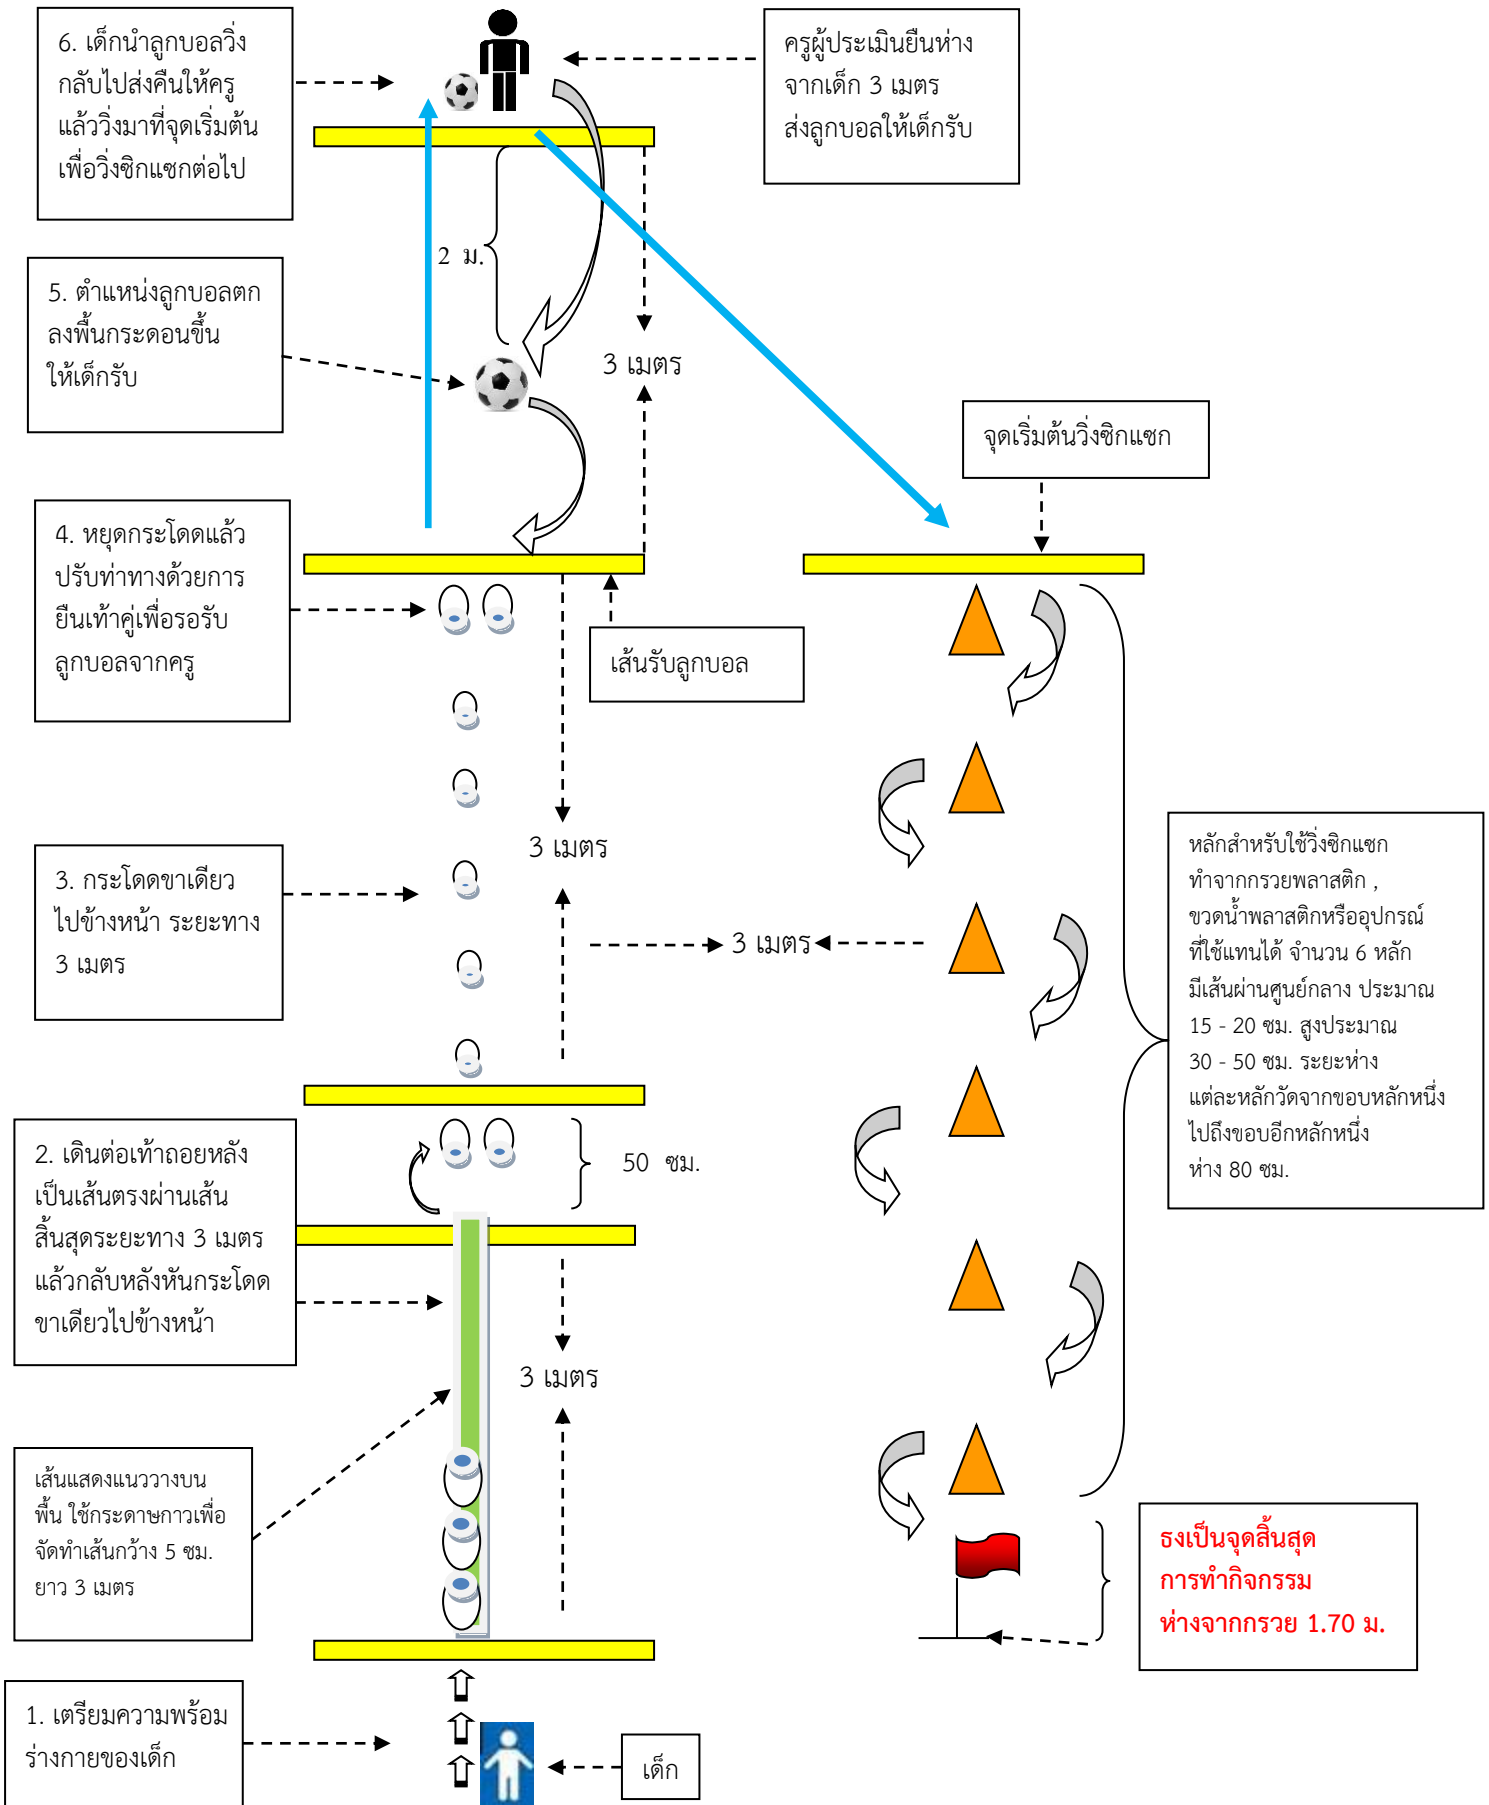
6. เด็กนำลูกบอลวิ่งกลับไปส่งคืนให้ครู แล้ววิ่งมาที่จุดเริ่มต้นเพื่อวิ่งซิกแซกต่อไป

ครูผู้ประเมินยืนห่างจากเด็ก 3 เมตร ส่งลูกบอลให้เด็กรับ

2 ม.

5. ตำแหน่งลูกบอลตกลงพื้นกระดอนขึ้นให้เด็กรับ

3 เมตร

จุดเริ่มต้นวิ่งซิกแซก

4. หยุดกระโดดแล้วปรับท่าทางด้วยการยืนเท้าคู่เพื่อรอรับลูกบอลจากครู

เส้นรับลูกบอล

3 เมตร

3. กระโดดขาเดียวไปข้างหน้า ระยะทาง 3 เมตร

3 เมตร

หลักสำหรับใช้วิ่งซิกแซก ทำจากกรวยพลาสติก , ขวดน้ำพลาสติกหรืออุปกรณ์ที่ใช้แทนได้ จำนวน 6 หลัก มีเส้นผ่านศูนย์กลาง ประมาณ 15 - 20 ซม. สูงประมาณ 30 - 50 ซม. ระยะห่างแต่ละหลักวัดจากขอบหลักหนึ่งไปถึงขอบอีกหลักหนึ่ง ห่าง 80 ซม.

2. เดินต่อเท้าถอยหลังเป็นเส้นตรงผ่านเส้นสิ้นสุดระยะทาง 3 เมตร แล้วกลับหลังหันกระโดดขาเดียวไปข้างหน้า

50 ซม.

3 เมตร

เส้นแสดงแนววางบนพื้น ใช้กระดาษกาวเพื่อจัดทำเส้นกว้าง 5 ซม. ยาว 3 เมตร

ธงเป็นจุดสิ้นสุดการทำกิจกรรม ห่างจากกรวย 1.70 ม.

1. เตรียมความพร้อมร่างกายของเด็ก

เด็ก